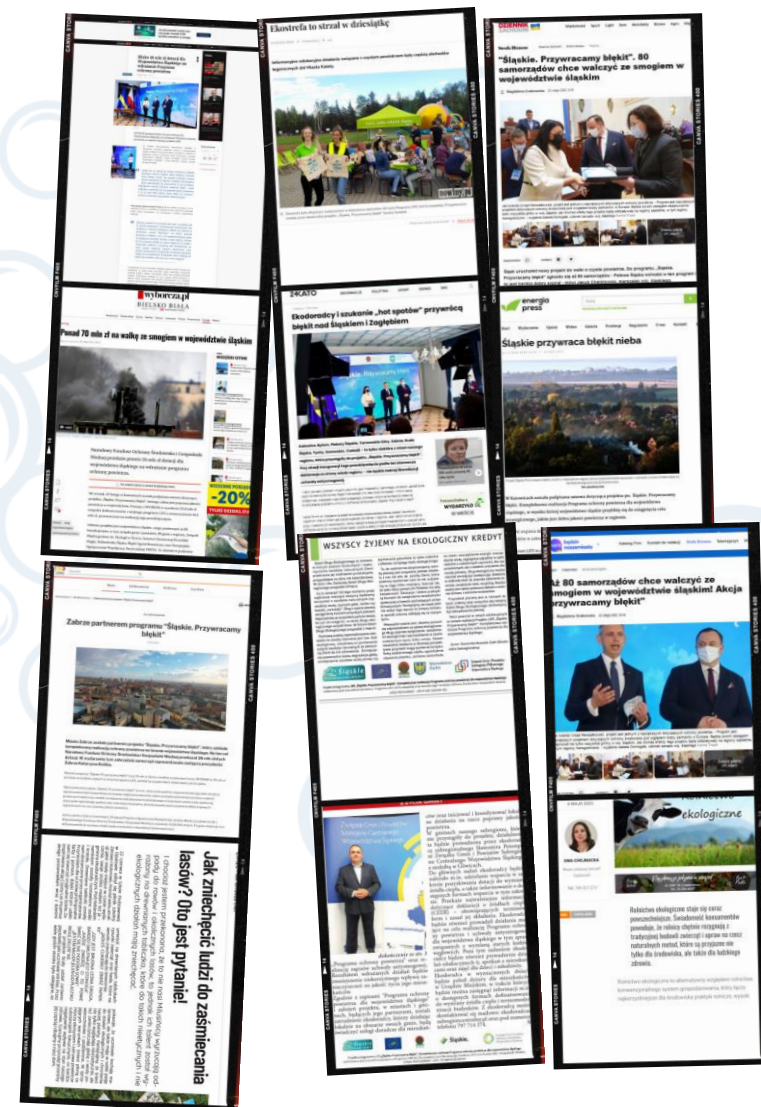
Ekostrefa to strzał w dziesiątkę

"Śląskie. Przywracamy błękit". 80 samorządów chce walczyć ze smogiem w województwie śląskim

wyborcza.pl
BIELSKO BIAŁA

Ponad 70 mln zł na walkę ze smogiem w województwie śląskim

Ekodoradcy i szukanie „hot spotów" przywrócą błękit nad Śląskiem i Zagłębiem

energia press

Śląskie przywraca błękit nieba

-20%

WSZYSCY ŻYJEMY NA EKOLOGICZNY KREDYT

Zabrze partnerem programu "Śląskie. Przywracamy błękit"

Aż 80 samorządów chce walczyć ze smogiem w województwie śląskim! Akcja "Przywracamy błękit"

Jak zniechęcić ludzi do zaśmiecania lasów? Oto jest pytanie!

ekologiczne

Rolnictwo ekologiczne staje się coraz powszechniejsze. Świadomość konsumentów powoduje, że rolnicy chętnie rezygnują z tradycyjnej hodowli zwierząt i upraw na rzecz naturalnych metod, które są przyjazne nie tylko dla środowiska, ale także dla ludzkiego zdrowia.

Śląskie.

CANVA STORIES 400